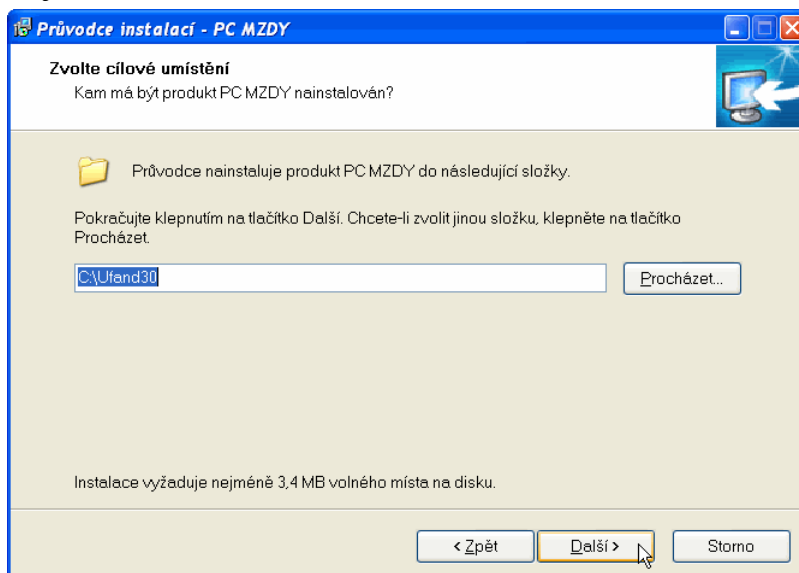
Průvodce instalací - PC MZDY

Zvolte cílové umístění
Kam má být produkt PC MZDY nainstalován?

Průvodce nainstaluje produkt PC MZDY do následující složky.

Pokračujte klepnutím na tlačítko Další. Chcete-li zvolit jinou složku, klepněte na tlačítko Procházet.

C:\Ufand30

Procházet...

Instalace vyžaduje nejméně 3,4 MB volného místa na disku.

< Zpět

Další >

Storno